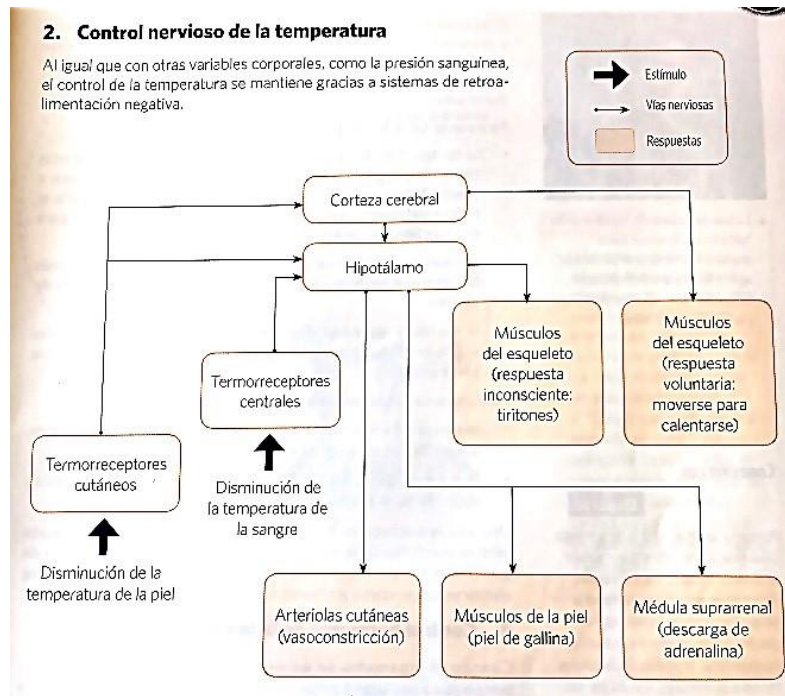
2. Control nervioso de la temperatura

Al igual que con otras variables corporales, como la presión sanguínea, el control de la temperatura se mantiene gracias a sistemas de retroalimentación negativa.

Estímulo
Vías nerviosas
Respuestas

Corteza cerebral

Hipotálamo

Músculos del esqueleto (respuesta inconsciente: tiritones)

Músculos del esqueleto (respuesta voluntaria: moverse para calentarse)

Termorreceptores centrales

Disminución de la temperatura de la sangre

Termorreceptores cutáneos

Disminución de la temperatura de la piel

Arteriolas cutáneas (vasoconstricción)

Músculos de la piel (piel de gallina)

Médula suprarrenal (descarga de adrenalina)